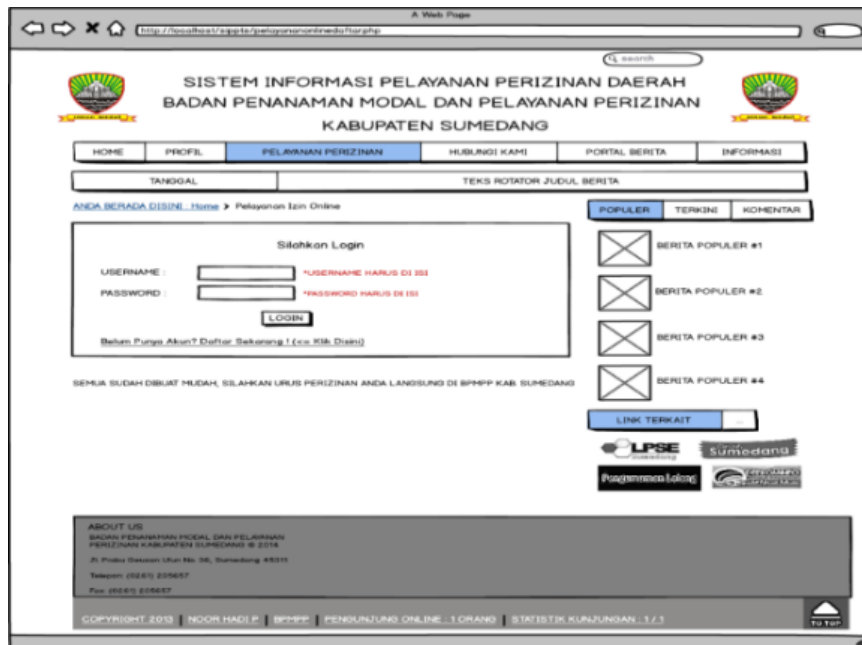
A Web Page

http://localhost/sppts/pelayananonline.php

search

SISTEM INFORMASI PELAYANAN PERIZINAN DAERAH
BADAN PENANAMAN MODAL DAN PELAYANAN PERIZINAN
KABUPATEN SUMEDANG

| HOME | PROFIL | PELAYANAN PERIZINAN | HUBUNGI KAMI | PORTAL BERITA | INFORMASI |
|---|---|---|---|---|---|

| TANGGAL | TEKS ROTATOR JUDUL BERITA |
|---|---|

ANDA BERADA DISINI : Home > Pelayanan Izin Online

Silahkan Login

USERNAME : *USERNAME HARUS DI ISI

PASSWORD : *PASSWORD HARUS DI ISI

LOGIN

Belum Punya Akun? Daftar Sekarang ! (<< Klik Disini)

SEMUA SUDAH DIBUAT MUDAH, SILAHKAN URUS PERIZINAN ANDA LANGSUNG DI BPMPP KAB. SUMEDANG

| POPULER | TERKINI | KOMENTAR |
|---|---|---|

BERITA POPULER #1

BERITA POPULER #2

BERITA POPULER #3

BERITA POPULER #4

LINK TERKAIT

LPSE Sumedang

Sumedang

Pengumuman Lelang

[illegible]

ABOUT US
BADAN PENANAMAN MODAL DAN PELAYANAN PERIZINAN KABUPATEN SUMEDANG © 2014

Jl. Prabu Geusan Ulun No. 36, Sumedang 45311

Telepon: (0261) 205657

Fax: (0261) 205657

COPYRIGHT 2013 | NOOR HADI P | BPMPP | PENGUNJUNG ONLINE : 1 ORANG | STATISTIK KUNJUNGAN : 1 / 1

TO TOP